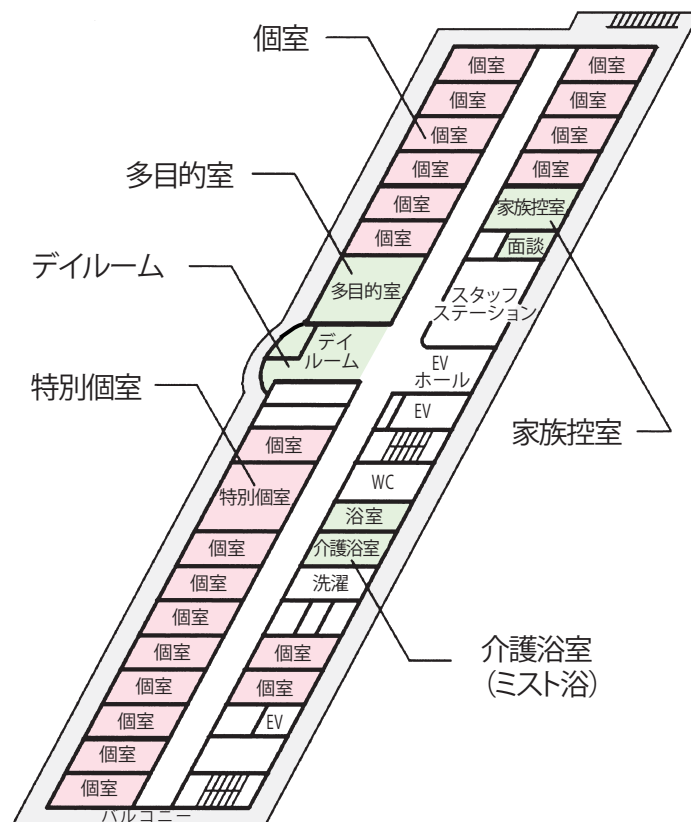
個室

多目的室

デイルーム

特別個室

個室
個室
個室
個室
個室
個室
多目的室
デイルーム

個室
特別個室
個室
個室
個室
個室
個室
個室
個室
個室

個室
個室
個室
個室
家族控室
面談
スタッフステーション
EVホール
EV
WC
浴室
介護浴室
洗濯
個室
個室
EV
バルコニー

家族控室

介護浴室
(ミスト浴)